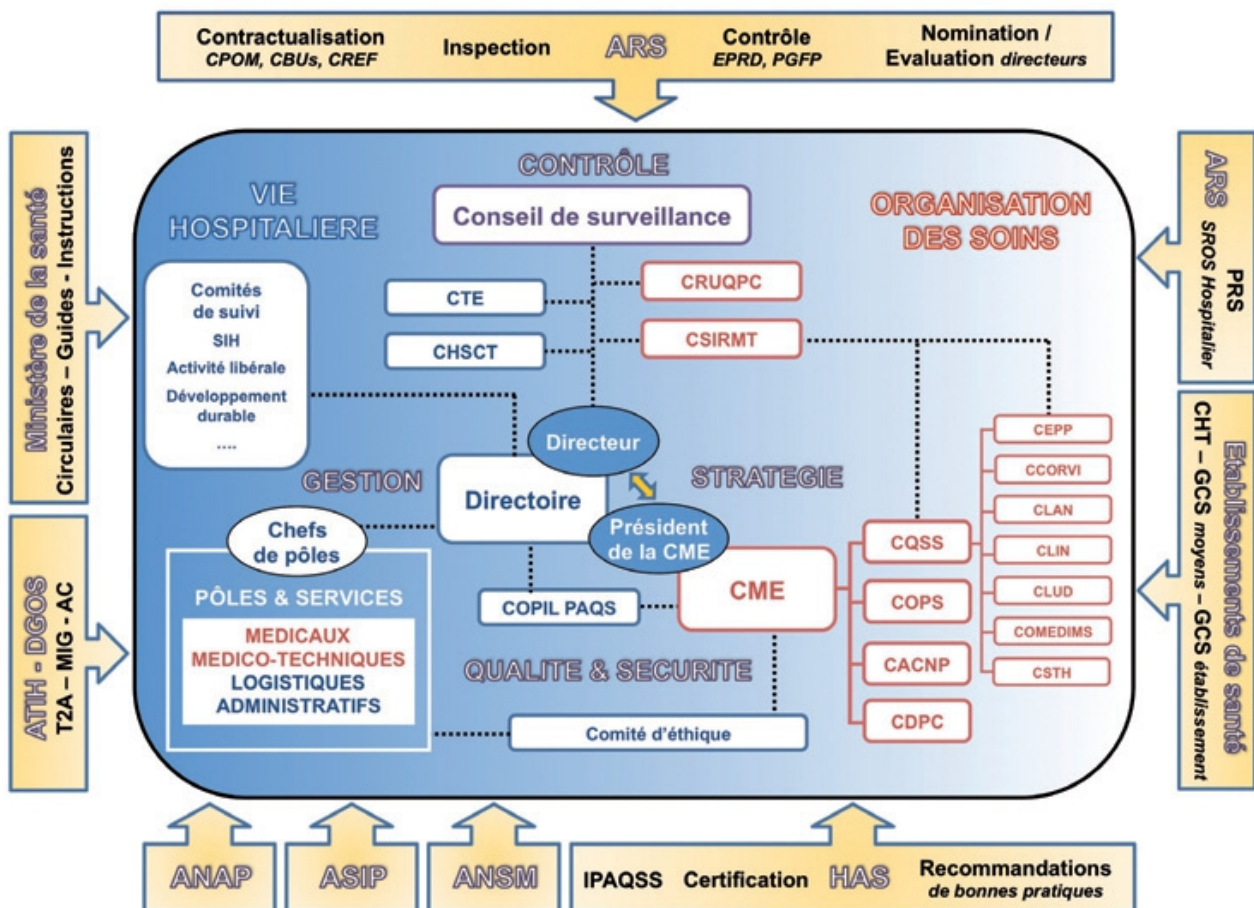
Contractualisation
CPOM, CBUs, CREF

Inspection

ARS

Contrôle
EPRD, PGFP

Nomination /
Evaluation directeurs

Ministère de la santé
Circulaires – Guides - Instructions

ATH - DGOS
T2A – MIG - AC

ARS
SROS Hospitalier
PRS

Etablissements de santé
CHT – GCS moyens – GCS établissement

CONTRÔLE

VIE HOSPITALIERE

Conseil de surveillance

ORGANISATION DES SOINS

Comités de suivi
SIH
Activité libérale
Développement durable
....

CTE

CRUQPC

CHSCT

CSIRMT

Directeur

GESTION

Directoire

STRATEGIE

Chefs de pôles

Président de la CME

PÔLES & SERVICES

MEDICAUX
MEDICO-TECHNIQUES
LOGISTIQUES
ADMINISTRATIFS

COPIL PAQS

CME

QUALITE & SECURITE

Comité d'éthique

CQSS

COPS

CACNP

CDPC

CEPP

CCORVI

CLAN

CLIN

CLUD

COMEDIMS

CSTH

ANAP

ASIP

ANSM

IPAQSS

Certification

HAS

Recommandations
de bonnes pratiques